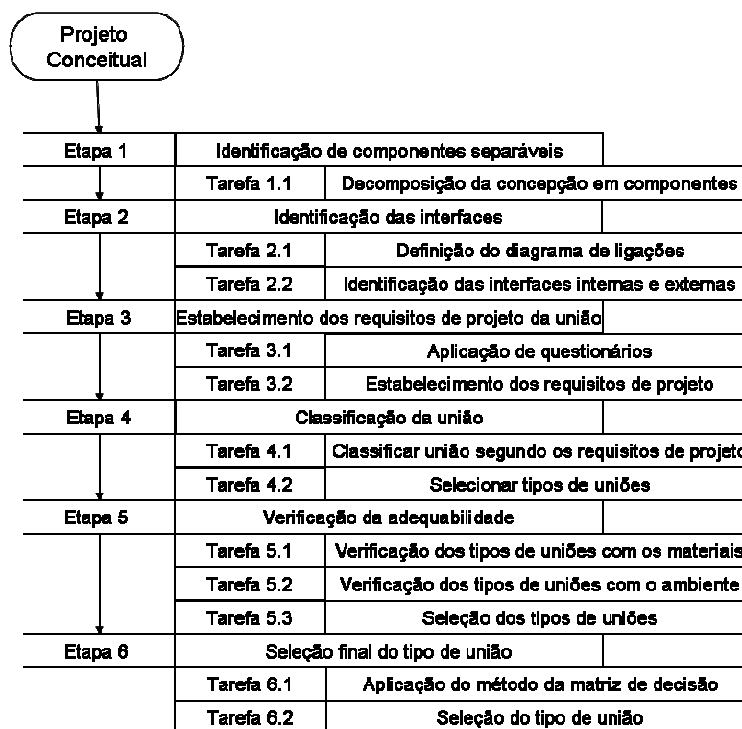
Projeto Conceitual

| Etapa 1 | Identificação de componentes separáveis | |
|---|---|---|
| | Tarefa 1.1 | Decomposição da concepção em componentes |
| Etapa 2 | Identificação das interfaces | |
| | Tarefa 2.1 | Definição do diagrama de ligações |
| | Tarefa 2.2 | Identificação das interfaces internas e externas |
| Etapa 3 | Estabelecimento dos requisitos de projeto da união | |
| | Tarefa 3.1 | Aplicação de questionários |
| | Tarefa 3.2 | Estabelecimento dos requisitos de projeto |
| Etapa 4 | Classificação da união | |
| | Tarefa 4.1 | Classificar união segundo os requisitos de projeto |
| | Tarefa 4.2 | Selecionar tipos de uniões |
| Etapa 5 | Verificação da adequabilidade | |
| | Tarefa 5.1 | Verificação dos tipos de uniões com os materiais |
| | Tarefa 5.2 | Verificação dos tipos de uniões com o ambiente |
| | Tarefa 5.3 | Seleção dos tipos de uniões |
| Etapa 6 | Seleção final do tipo de união | |
| | Tarefa 6.1 | Aplicação do método da matriz de decisão |
| | Tarefa 6.2 | Seleção do tipo de união |